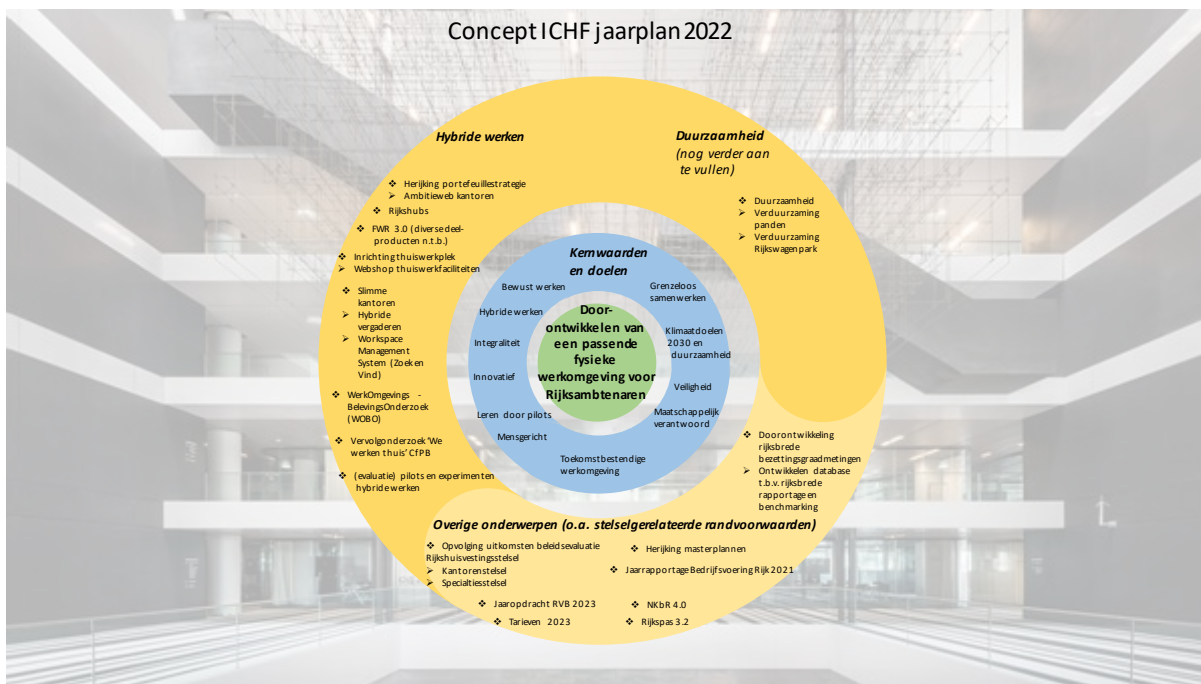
Concept ICHF jaarplan 2022

Hybride werken

❖ Herijking portefeuillestrategie
➢ Ambitieweb kantoren
❖ Rijkshubs
❖ FWR 3.0 (diverse deelproducten n.t.b.)
❖ Inrichting thuiswerkplek
➢ Webshop thuiswerkfaciliteiten
❖ Slimme kantoren
➢ Hybride vergaderen
➢ Workspace Management System (Zoek en Vind)
❖ WerkOmgevings - BelevingsOnderzoek (WOBO)
❖ Vervolgonderzoek 'We werken thuis' CfPB
❖ (evaluatie) pilots en experimenten hybride werken

Duurzaamheid
(nog verder aan te vullen)

❖ Duurzaamheid
➢ Verduurzaming panden
➢ Verduurzaming Rijkswagenpark

Kernwaarden en doelen

Bewust werken
Grenzeloos samenwerken
Hybride werken
Klimaatdoelen 2030 en duurzaamheid
Integraliteit
Innovatief
Veiligheid
Leren door pilots
Maatschappelijk verantwoord
Mensgericht
Toekomstbestendige werkomgeving

Door-ontwikkelen van een passende fysieke werkomgeving voor Rijksambtenaren

❖ Doorontwikkeling rijksbrede bezettingsgraadmetingen
➢ Ontwikkelen database t.b.v. rijksbrede rapportage en benchmarking

Overige onderwerpen (o.a. stelselgerelateerde randvoorwaarden)

❖ Opvolging uitkomsten beleidsevaluatie Rijkshuisvestingsstelsel
➢ Kantorenstelsel
➢ Specialtiesstelsel
❖ Herijking masterplannen
❖ Jaarrapportage Bedrijfsvoering Rijk 2021
❖ Jaaropdracht RVB 2023
❖ NKbR 4.0
❖ Tarieven 2023
❖ Rijkspas 3.2